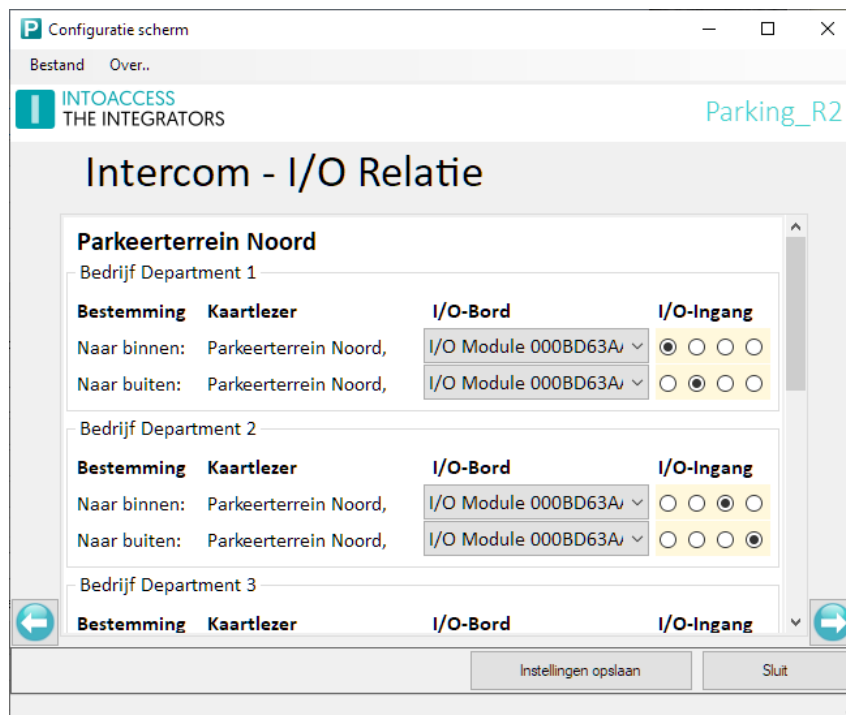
Configuratie scherm

Bestand Over..

INTOACCESS
THE INTEGRATORS

Parking_R2

Intercom - I/O Relatie

Parkeerterrein Noord

Bedrijf Department 1

| Bestemming | Kaartlezer | I/O-Bord | I/O-Ingang |
|---|---|---|---|
| Naar binnen: | Parkeerterrein Noord, | I/O Module 000BD63A | |
| Naar buiten: | Parkeerterrein Noord, | I/O Module 000BD63A | |

Bedrijf Department 2

| Bestemming | Kaartlezer | I/O-Bord | I/O-Ingang |
|---|---|---|---|
| Naar binnen: | Parkeerterrein Noord, | I/O Module 000BD63A | |
| Naar buiten: | Parkeerterrein Noord, | I/O Module 000BD63A | |

Bedrijf Department 3

| Bestemming | Kaartlezer | I/O-Bord | I/O-Ingang |
|---|---|---|---|

Instellingen opslaan

Sluit